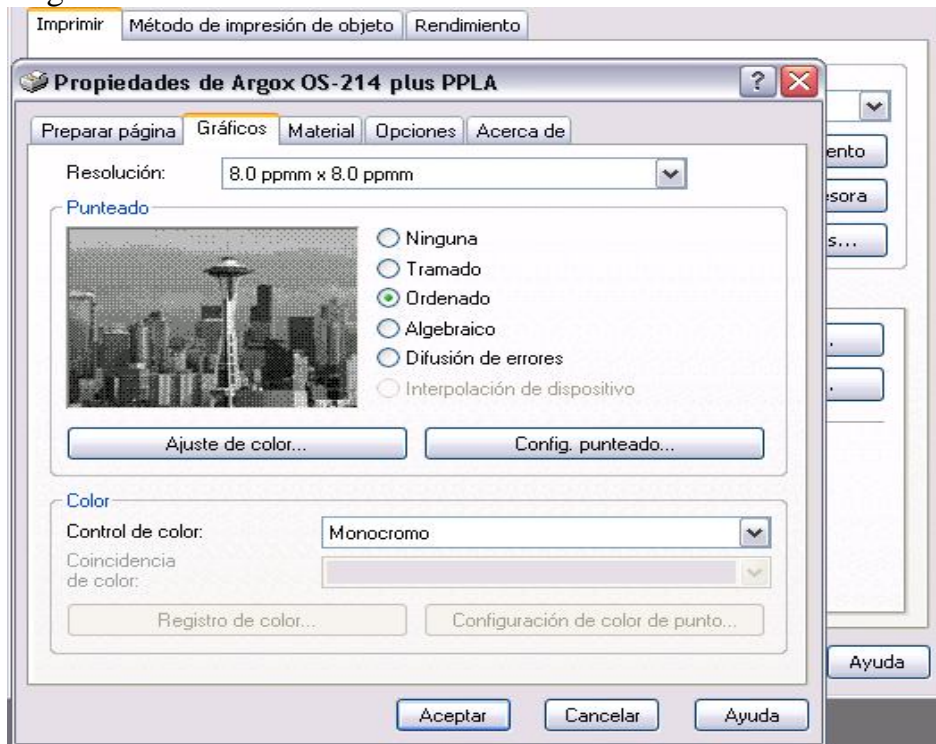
Imprimir | Método de impresión de objeto | Rendimiento

Propiedades de Argox OS-214 plus PPLA

Preparar página | Gráficos | Material | Opciones | Acerca de

Resolución: 8.0 ppmm x 8.0 ppmm

Punteado

Ninguna
Tramado
Ordenado
Algebraico
Difusión de errores
Interpolación de dispositivo

Ajuste de color...
Config. punteado...

Color

Control de color: Monocromo

Coincidencia de color:

Registro de color...
Configuración de color de punto...

ento
esora
s...

Ayuda

Aceptar
Cancelar
Ayuda